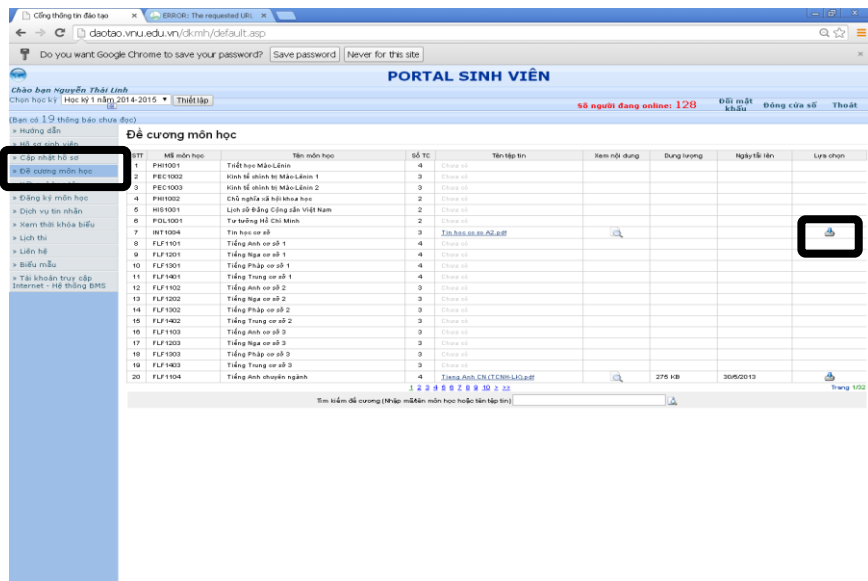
Cổng thông tin đào tạo ×
ERROR: The requested URL ×

daotao.vnu.edu.vn/dkmh/default.asp

Do you want Google Chrome to save your password? Save password Never for this site

PORTAL SINH VIÊN

Chào bạn Nguyễn Thái Linh
Chọn học kỳ Học kỳ 1 năm 2014-2015 Thiết lập

Số người đang online: 128 Đổi mật khẩu Đóng cửa sổ Thoát

(Bạn có 19 thông báo chưa đọc)

» Hướng dẫn
» Hồ sơ sinh viên
» Cập nhật hồ sơ
» Đề cương môn học
» Đăng ký môn học
» Dịch vụ tin nhắn
» Xem thời khóa biểu
» Lịch thi
» Liên hệ
» Biểu mẫu
» Tài khoản truy cập Internet - Hệ thống BMS

Đề cương môn học

| STT | Mã môn học | Tên môn học | Số TC | Tên tệp tin | Xem nội dung | Dung lượng | Ngày tải lên | Lựa chọn |
|---|---|---|---|---|---|---|---|---|
| 1 | PHI1001 | Triết học Mác-Lênin | 4 | Chưa có | | | | |
| 2 | PEC1002 | Kinh tế chính trị Mác-Lênin 1 | 3 | Chưa có | | | | |
| 3 | PEC1003 | Kinh tế chính trị Mác-Lênin 2 | 3 | Chưa có | | | | |
| 4 | PHI1002 | Chủ nghĩa xã hội khoa học | 2 | Chưa có | | | | |
| 5 | HIS1001 | Lịch sử Đảng Cộng sản Việt Nam | 2 | Chưa có | | | | |
| 6 | POL1001 | Tư tưởng Hồ Chí Minh | 2 | Chưa có | | | | |
| 7 | INT1004 | Tin học cơ sở | 3 | Tin hoc co so A2.pdf | | | | |
| 8 | FLF1101 | Tiếng Anh cơ sở 1 | 4 | Chưa có | | | | |
| 9 | FLF1201 | Tiếng Nga cơ sở 1 | 4 | Chưa có | | | | |
| 10 | FLF1301 | Tiếng Pháp cơ sở 1 | 4 | Chưa có | | | | |
| 11 | FLF1401 | Tiếng Trung cơ sở 1 | 4 | Chưa có | | | | |
| 12 | FLF1102 | Tiếng Anh cơ sở 2 | 3 | Chưa có | | | | |
| 13 | FLF1202 | Tiếng Nga cơ sở 2 | 3 | Chưa có | | | | |
| 14 | FLF1302 | Tiếng Pháp cơ sở 2 | 3 | Chưa có | | | | |
| 15 | FLF1402 | Tiếng Trung cơ sở 2 | 3 | Chưa có | | | | |
| 16 | FLF1103 | Tiếng Anh cơ sở 3 | 3 | Chưa có | | | | |
| 17 | FLF1203 | Tiếng Nga cơ sở 3 | 3 | Chưa có | | | | |
| 18 | FLF1303 | Tiếng Pháp cơ sở 3 | 3 | Chưa có | | | | |
| 19 | FLF1403 | Tiếng Trung cơ sở 3 | 3 | Chưa có | | | | |
| 20 | FLF1104 | Tiếng Anh chuyên ngành | 4 | Tieng Anh CN (TCNH-LH).pdf | | 275 KB | 30/6/2013 | |

1 2 3 4 5 6 7 8 9 10 > >> Trang 1/32

Tìm kiếm đề cương (Nhập mã/tên môn học hoặc tên tệp tin)